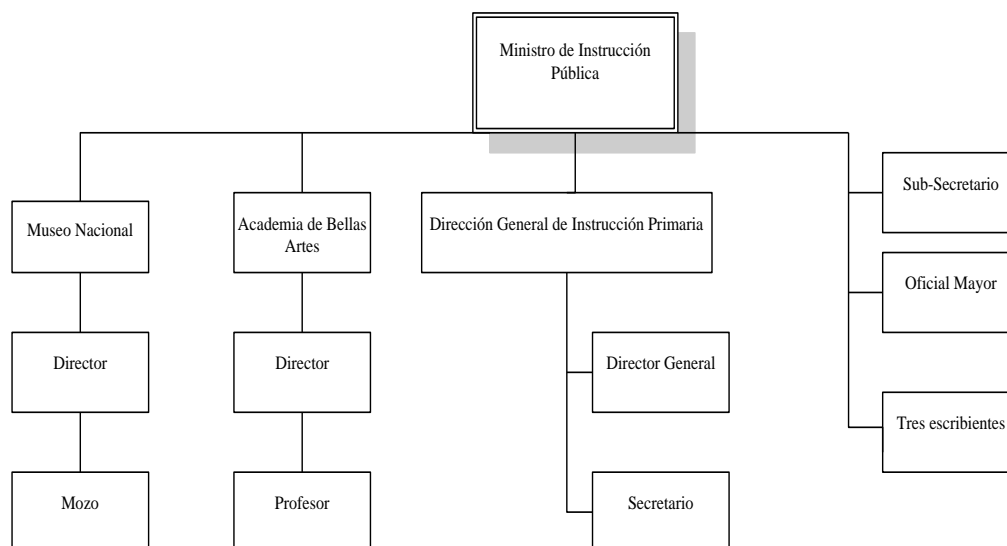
Ministro de Instrucción Pública

Museo Nacional

Director

Mozo

Academia de Bellas Artes

Director

Profesor

Dirección General de Instrucción Primaria

Director General

Secretario

Sub-Secretario

Oficial Mayor

Tres escribientes